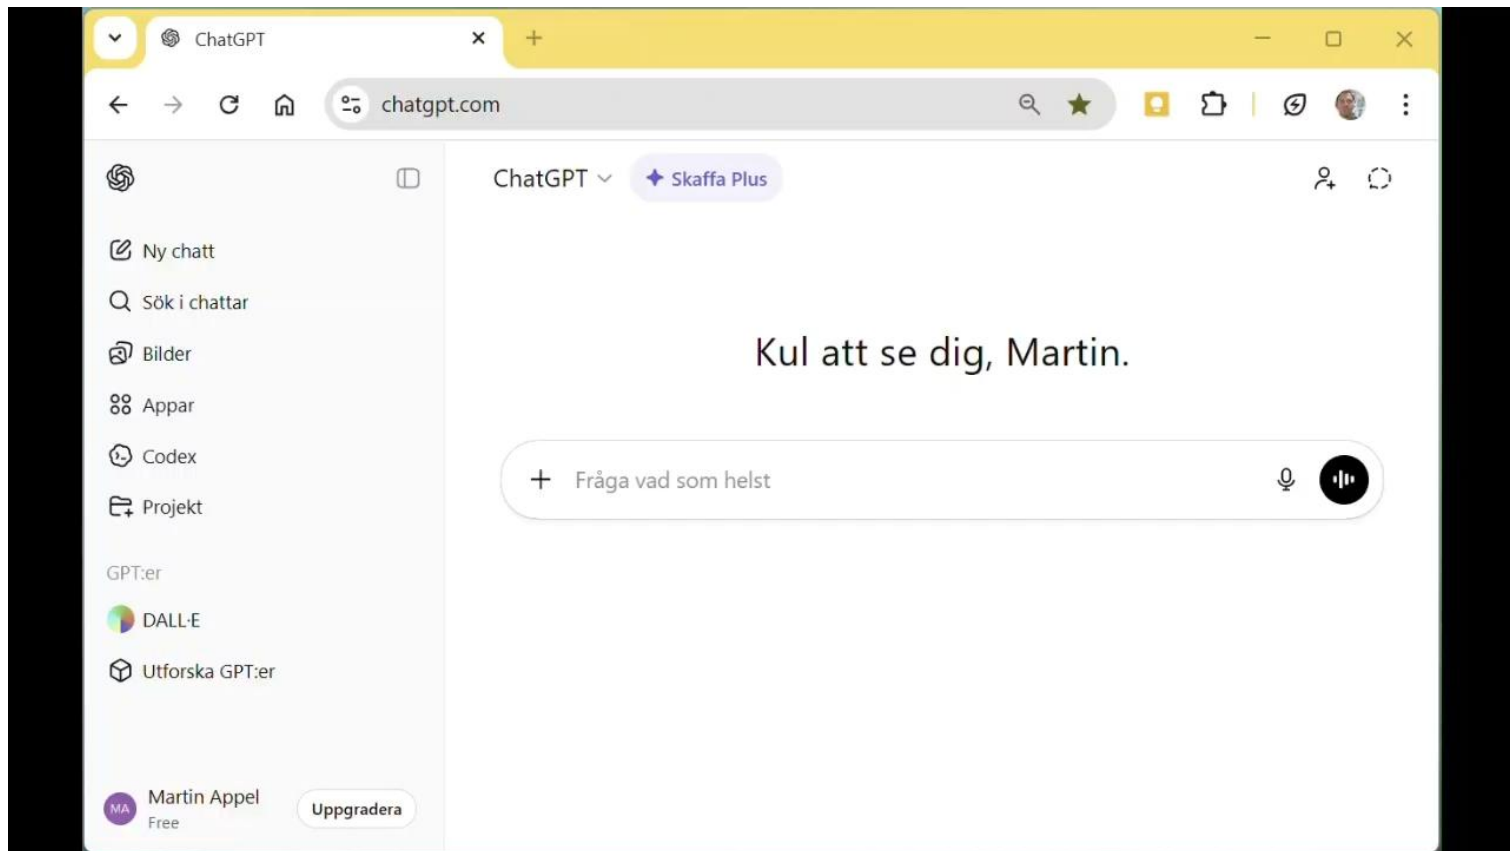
ChatGPT

chatgpt.com

Ny chatt

Sök i chattar

Bilder

Appar

Codex

Projekt

GPT:er

DALL·E

Utforska GPT:er

MA Martin Appel
Free

Uppgradera

ChatGPT

Skaffa Plus

Kul att se dig, Martin.

Fråga vad som helst